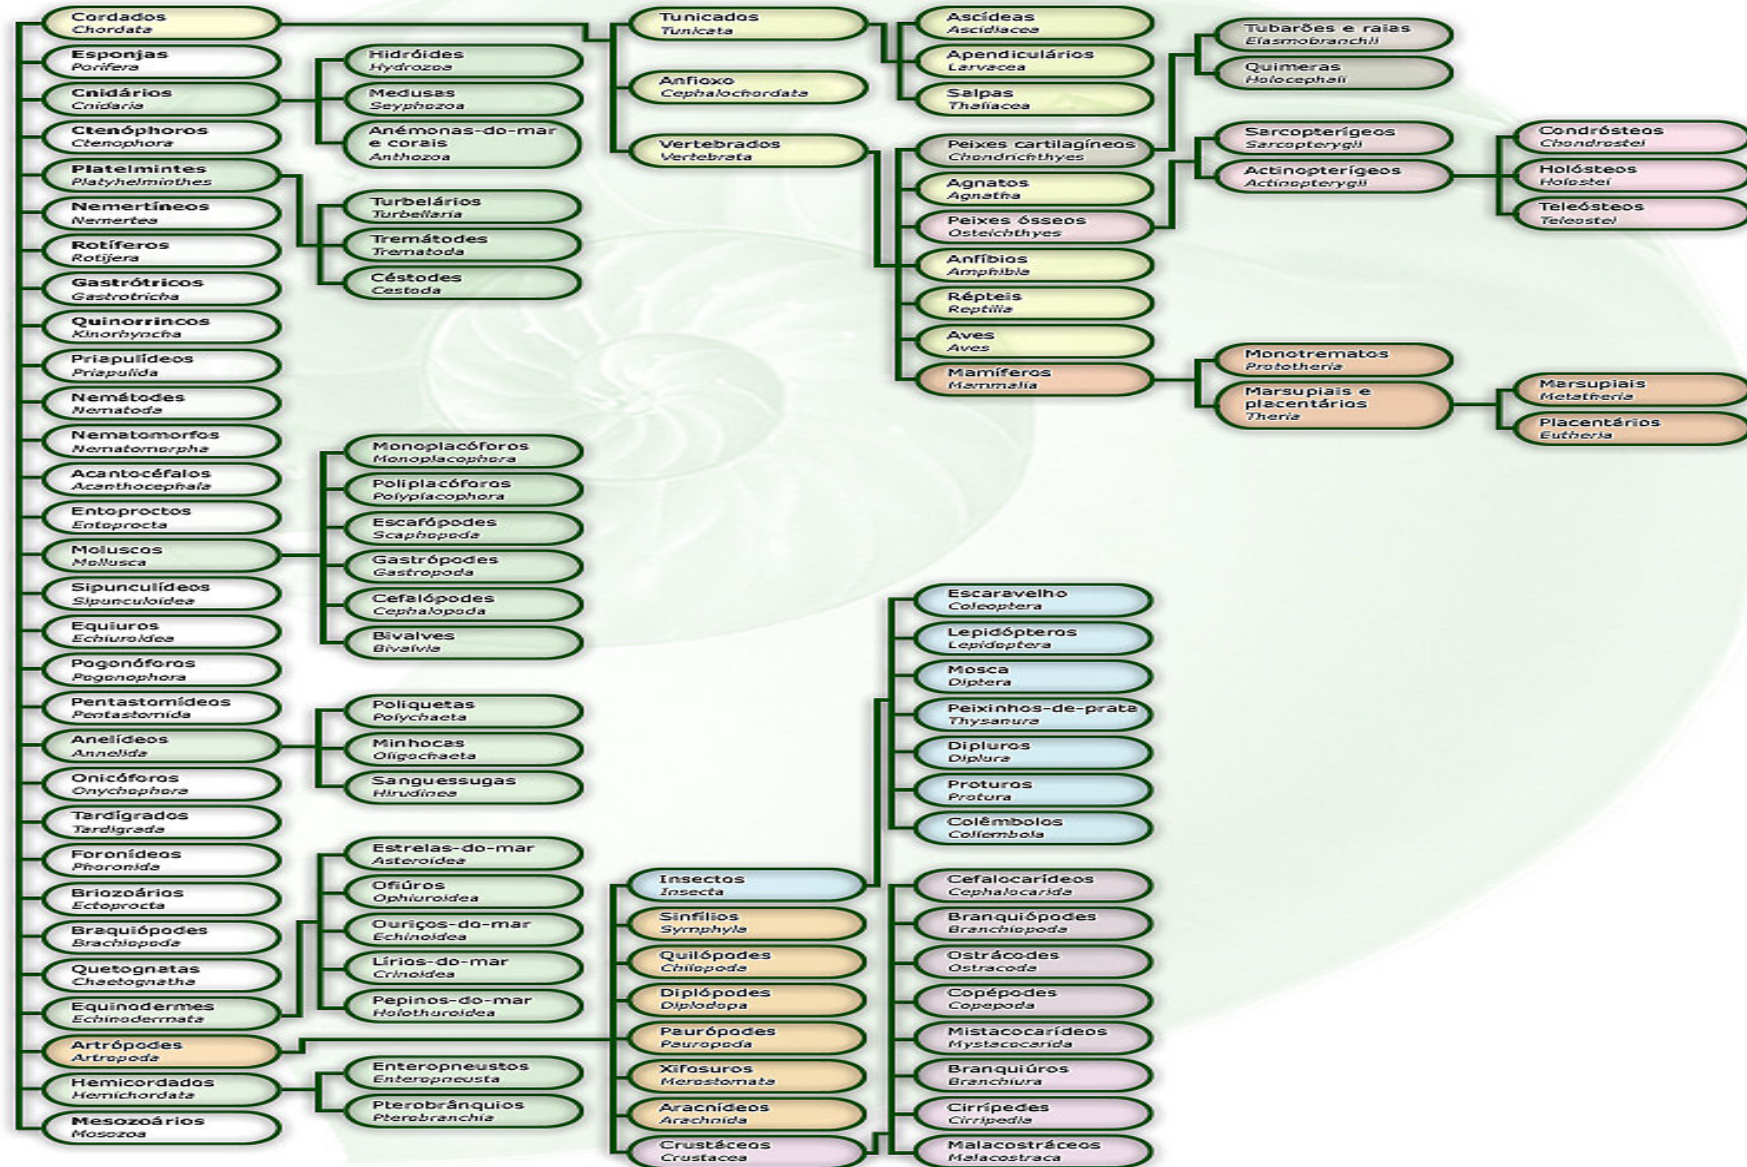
Cordados
Chordata
Esponjas
Porifera
Cnidários
Cnidaria
Ctenóphoros
Ctenophora
Platelmintes
Platyhelminthes
Nemertíneos
Nemertea
Rotíferos
Rotifera
Gastrótricos
Gastrotricha
Quinorrincos
Kinorhyncha
Priapulídeos
Priapulida
Nemátodes
Nematoda
Nematomorfos
Nematomorpha
Acantocéfalos
Acanthocephala
Entoproctos
Entoprocta
Moluscos
Mollusca
Sipunculídeos
Sipunculoidea
Equiuros
Echiuroidea
Pogonóforos
Pogonophora
Pentastomídeos
Pentastomida
Anelídeos
Annelida
Onicóforos
Onychophora
Tardígrados
Tardigrada
Foronídeos
Phoronida
Briozoários
Ectoprocta
Braquiópodes
Brachiopoda
Quetognatas
Chaetognatha
Equinodermes
Echinodermata
Artrópodes
Artropoda
Hemicordados
Hemichordata
Mesozoários
Mesozoa

Hidróides
Hydrozoa
Medusas
Scyphozoa
Anémonas-do-mar e corais
Anthozoa
Turbelários
Turbellaria
Trematodes
Trematoda
Céstodes
Cestoda
Monoplacóforos
Monoplacophora
Poliplacóforos
Polyplacophora
Escafópodes
Scaphopoda
Gastrópodes
Gastropoda
Cefalópodes
Cephalopoda
Bivalves
Bivalvia
Poliquetas
Polychaeta
Minhocas
Oligochaeta
Sanguessugas
Hirudinea
Estrelas-do-mar
Asteroidea
Ofiúros
Ophiuroidea
Ouriços-do-mar
Echinoidea
Lírios-do-mar
Crinoidea
Pepinos-do-mar
Holothuroidea
Enteropneustos
Enteropneusta
Pterobrânquios
Pterobranchia

Tunicados
Tunicata
Anfioxo
Cephalochordata
Vertebrados
Vertebrata
Insectos
Insecta
Sinfílios
Symphyla
Quilópodes
Chilopoda
Diplópodes
Diplodopa
Paurópodes
Pauropoda
Xifosuros
Merostomata
Aracnídeos
Arachnida
Crustáceos
Crustacea

Ascídeas
Ascidiacea
Apendiculários
Larvacea
Salpas
Thaliacea
Peixes cartilagíneos
Chondrichthyes
Agnatos
Agnatha
Peixes ósseos
Osteichthyes
Anfíbios
Amphibia
Répteis
Reptilia
Aves
Aves
Mamíferos
Mammalia
Escaravelho
Coleoptera
Lepidópteros
Lepidoptera
Mosca
Diptera
Peixinhos-de-prata
Thysanura
Dipluros
Diplura
Proturos
Protura
Colêmbolos
Collembola
Cefalocarídeos
Cephalocarida
Branquiópodes
Branchiopoda
Ostrácodes
Ostracoda
Copépodes
Copepoda
Mistacocarídeos
Mystacocarida
Branquiúros
Branchiura
Cirrípedes
Cirripedia
Malacostráceos
Malacostraca

Tubarões e raias
Elasmobranchii
Quimeras
Holocephali
Sarcopterígeos
Sarcopterygii
Actinopterígeos
Actinopterygii
Monotrematos
Prototheria
Marsupiais e placentários
Theria

Condrósteos
Chondrostei
Holósteos
Holostei
Teleósteos
Teleostei
Marsupiais
Metatheria
Placentários
Eutheria